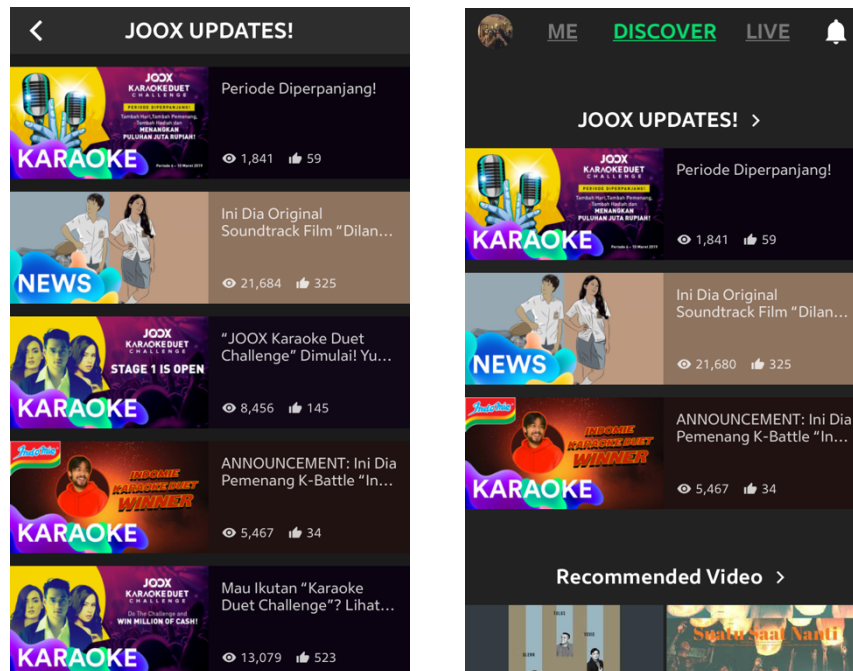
JOOX UPDATES!

JOOX KARAOKE DUET CHALLENGE
PERIODE DIPERPANJANG!
Tambah Hari, Tambah Pemenang, Tambah Hadiah dan MENANGKAN PULUHAN JUTA RUPIAH!
Periode 4 - 10 Maret 2019
KARAOKE
Periode Diperpanjang!
1,841 59

NEWS
Ini Dia Original Soundtrack Film "Dilan...
21,684 325

JOOX KARAOKE DUET CHALLENGE
STAGE 1 IS OPEN
KARAOKE
"JOOX Karaoke Duet Challenge" Dimulai! Yu...
8,456 145

Indomie
INDOMIE KARAOKE DUET WINNER
KARAOKE
ANNOUNCEMENT: Ini Dia Pemenang K-Battle "In...
5,467 34

JOOX KARAOKE DUET CHALLENGE
Do The Challenge and WIN MILLION OF CASH!
KARAOKE
Mau Ikutan "Karaoke Duet Challenge"? Lihat...
13,079 523

ME DISCOVER LIVE

JOOX UPDATES!

JOOX KARAOKE DUET CHALLENGE
PERIODE DIPERPANJANG!
Tambah Hari, Tambah Pemenang, Tambah Hadiah dan MENANGKAN PULUHAN JUTA RUPIAH!
Periode 4 - 10 Maret 2019
KARAOKE
Periode Diperpanjang!
1,841 59

NEWS
Ini Dia Original Soundtrack Film "Dilan...
21,680 325

Indomie
INDOMIE KARAOKE DUET WINNER
KARAOKE
ANNOUNCEMENT: Ini Dia Pemenang K-Battle "In...
5,467 34

Recommended Video

Suatu Saat Nanti